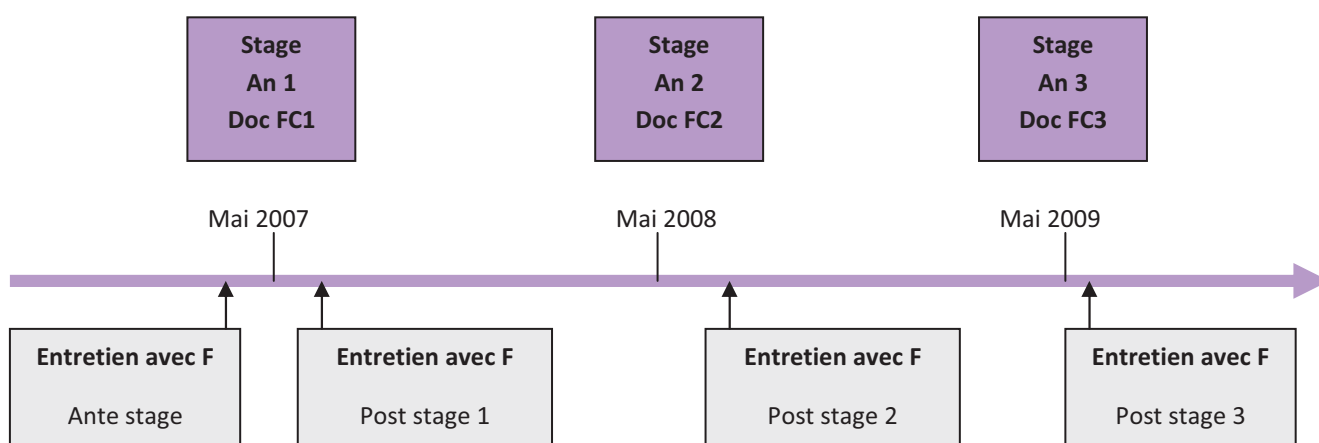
Stage
An 1
Doc FC1

Stage
An 2
Doc FC2

Stage
An 3
Doc FC3

Mai 2007

Mai 2008

Mai 2009

Entretien avec F
Ante stage

Entretien avec F
Post stage 1

Entretien avec F
Post stage 2

Entretien avec F
Post stage 3